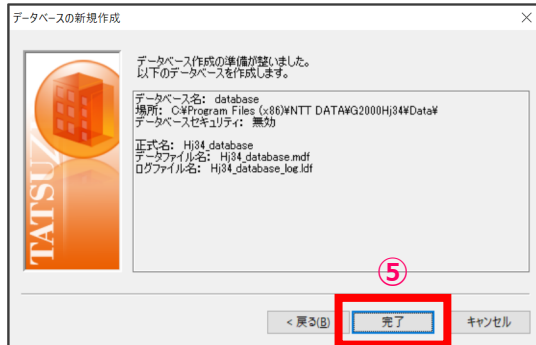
データベースの新規作成

データベース作成の準備が整いました。
以下のデータベースを作成します。

データベース名: database
場所: C:¥Program Files (x86)¥NTT DATA¥G2000Hj34¥Data¥
データベースセキュリティ: 無効

正式名: Hj34_database
データファイル名: Hj34_database.mdf
ログファイル名: Hj34_database_log.ldf

TATSUZO

⑤

< 戻る(B)

完了

キャンセル